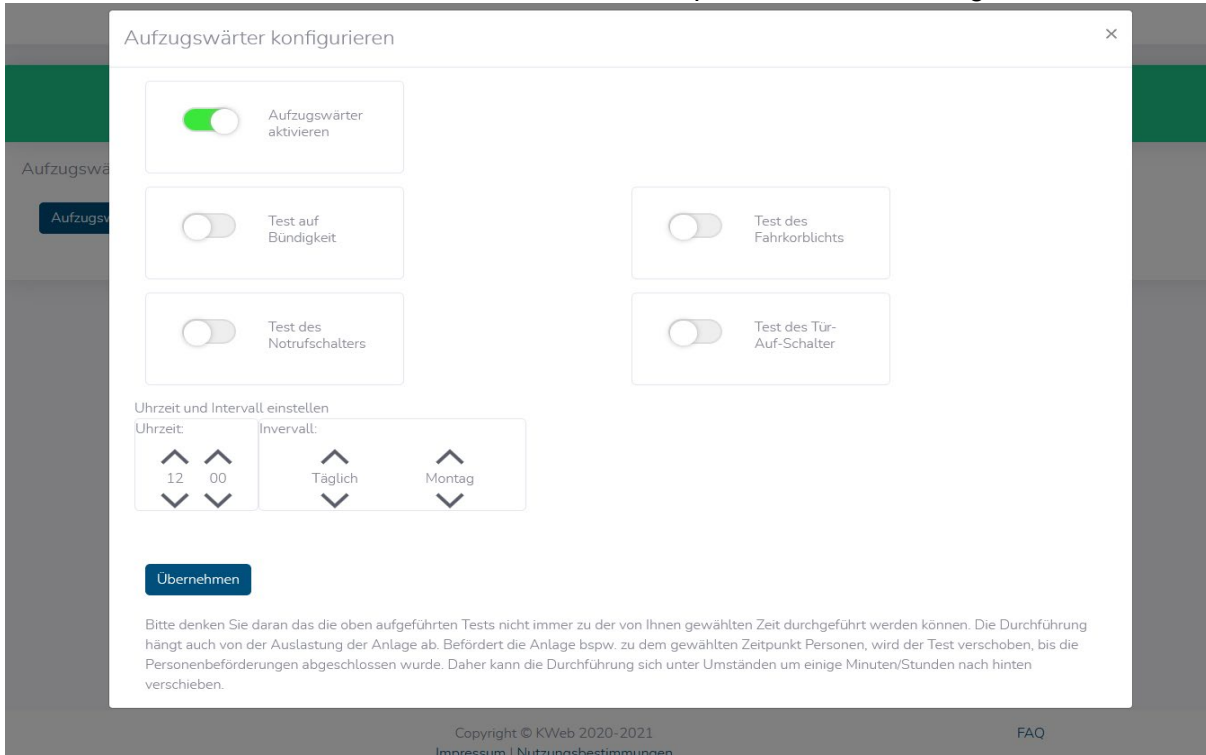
Aufzugswärter konfigurieren

×

Aufzugswärter aktivieren

Test auf Bündigkeit

Test des Fahrkorblichts

Test des Notrufschalters

Test des Tür-Auf-Schalter

Uhrzeit und Intervall einstellen

Uhrzeit:

12 00

Invervall:

Täglich

Montag

Übernehmen

Bitte denken Sie daran das die oben aufgeführten Tests nicht immer zu der von Ihnen gewählten Zeit durchgeführt werden können. Die Durchführung hängt auch von der Auslastung der Anlage ab. Befördert die Anlage bspw. zu dem gewählten Zeitpunkt Personen, wird der Test verschoben, bis die Personenbeförderungen abgeschlossen wurde. Daher kann die Durchführung sich unter Umständen um einige Minuten/Stunden nach hinten verschieben.

Aufzugswä

Aufzugsw

Copyright © KWeb 2020-2021

FAQ

Impressum | Nutzungsbestimmungen